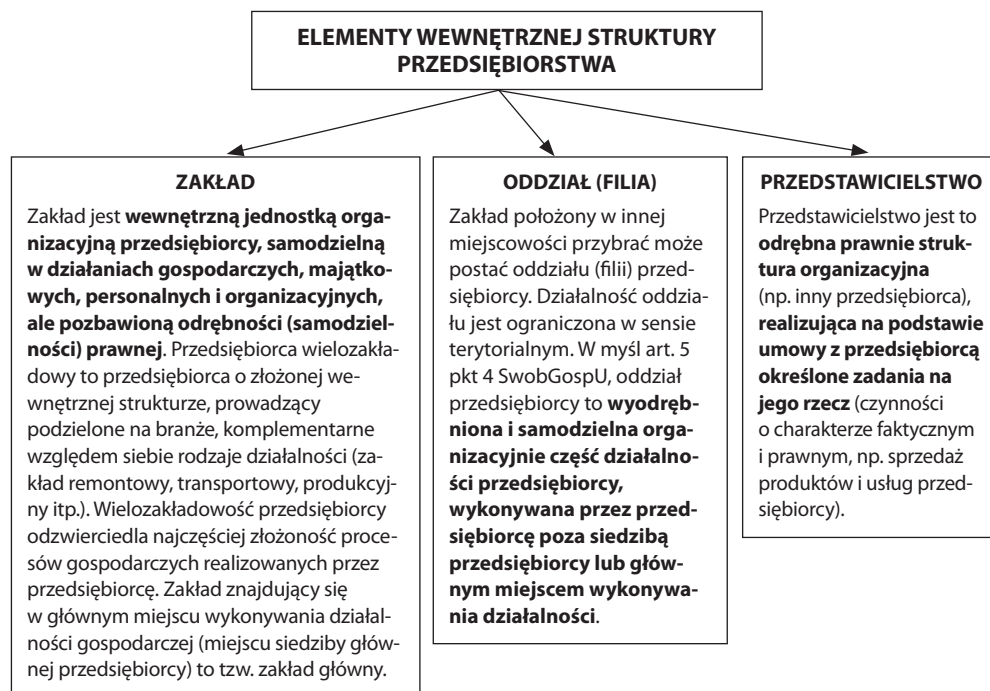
ELEMENTY WEWNĘTRZNEJ STRUKTURY PRZEDSIĘBIORSTWA

ZAKŁAD

Zakład jest **wewnętrzną jednostką organizacyjną przedsiębiorcy, samodzielną w działaniach gospodarczych, majątkowych, personalnych i organizacyjnych, ale pozbawioną odrębności (samodzielności) prawnej**. Przedsiębiorca wielozakładowy to przedsiębiorca o złożonej wewnętrznej strukturze, prowadzący podzielone na branże, komplementarne względem siebie rodzaje działalności (zakład remontowy, transportowy, produkcyjny itp.). Wielozakładowość przedsiębiorcy odzwierciedla najczęściej złożoność procesów gospodarczych realizowanych przez przedsiębiorcę. Zakład znajdujący się w głównym miejscu wykonywania działalności gospodarczej (miejscu siedziby głównej przedsiębiorcy) to tzw. zakład główny.

ODDZIAŁ (FILIA)

Zakład położony w innej miejscowości przybrać może postać oddziału (filii) przedsiębiorcy. Działalność oddziału jest ograniczona w sensie terytorialnym. W myśl art. 5 pkt 4 SwobGospU, oddział przedsiębiorcy to **wyodrębniona i samodzielna organizacyjnie część działalności przedsiębiorcy, wykonywana przez przedsiębiorcę poza siedzibą przedsiębiorcy lub głównym miejscem wykonywania działalności**.

PRZEDSTAWICIELSTWO

Przedstawicielstwo jest to **odrębna prawnie struktura organizacyjna** (np. inny przedsiębiorca), **realizująca na podstawie umowy z przedsiębiorcą określone zadania na jego rzecz** (czynności o charakterze faktycznym i prawnym, np. sprzedaż produktów i usług przedsiębiorcy).